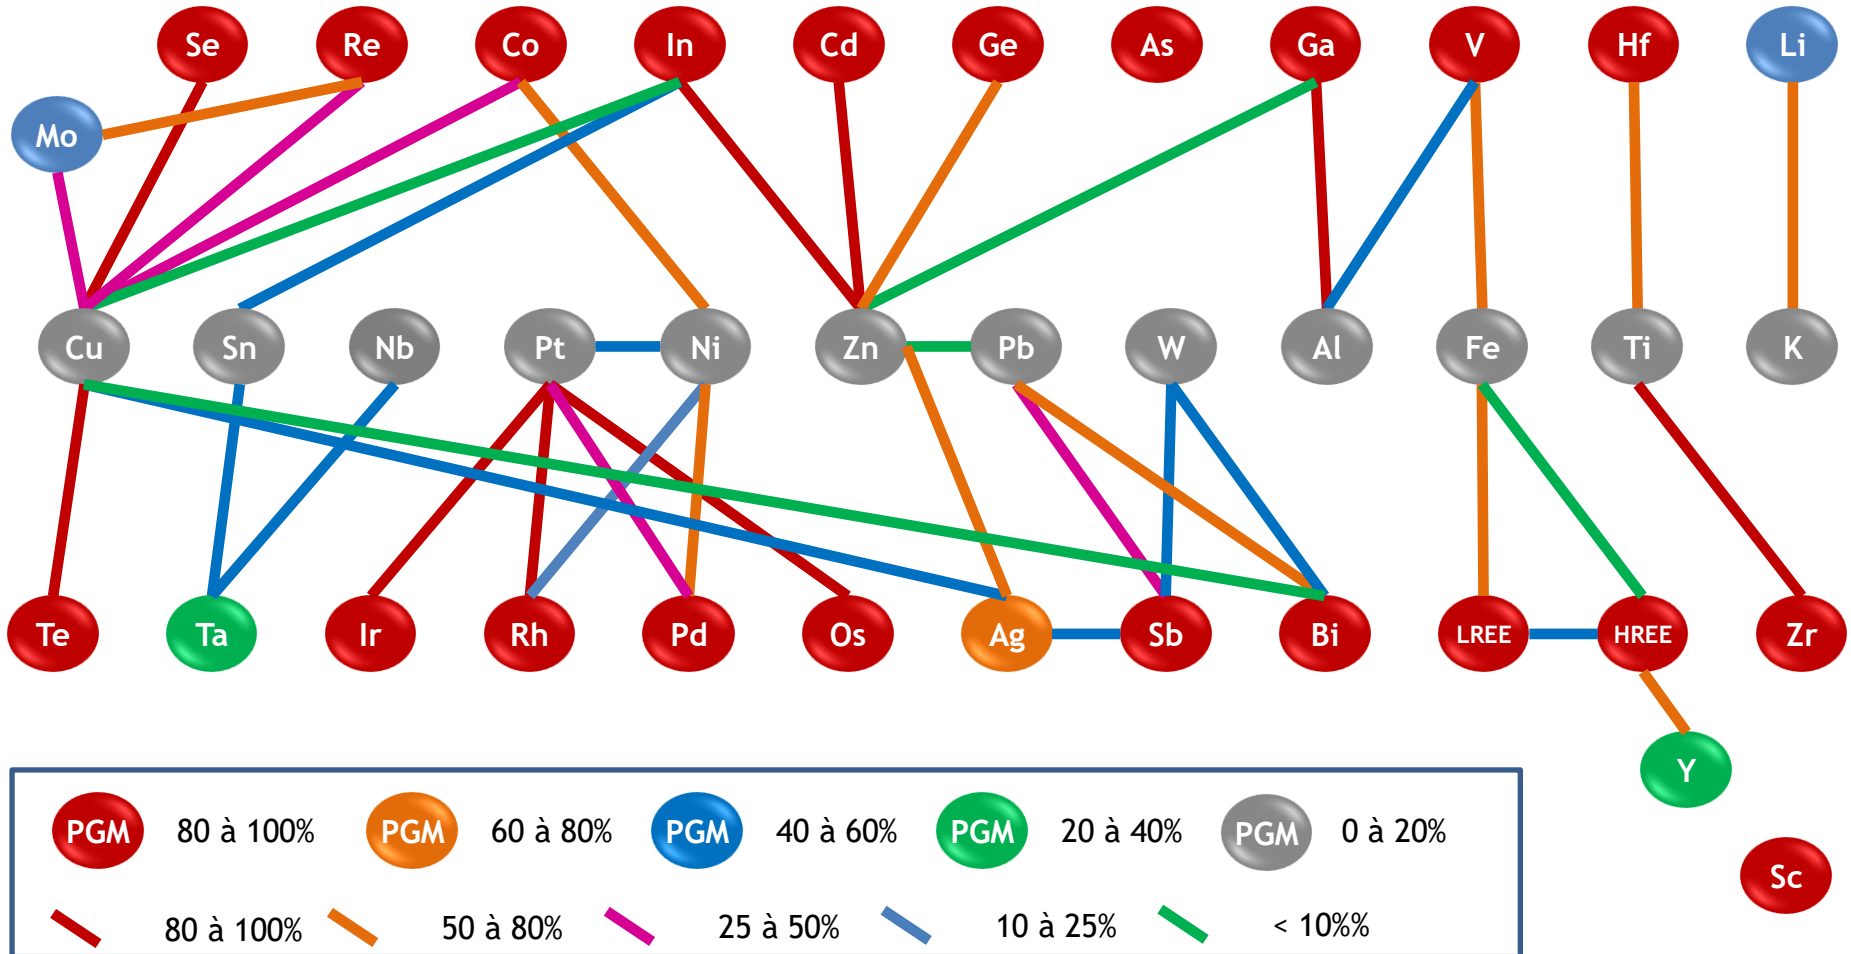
Se Re Co In Cd Ge As Ga V Hf Li

Mo

Cu Sn Nb Pt Ni Zn Pb W Al Fe Ti K

Te Ta Ir Rh Pd Os Ag Sb Bi LREE HREE Zr

Y

PGM 80 à 100% PGM 60 à 80% PGM 40 à 60% PGM 20 à 40% PGM 0 à 20%

Sc

80 à 100% 50 à 80% 25 à 50% 10 à 25% < 10%%